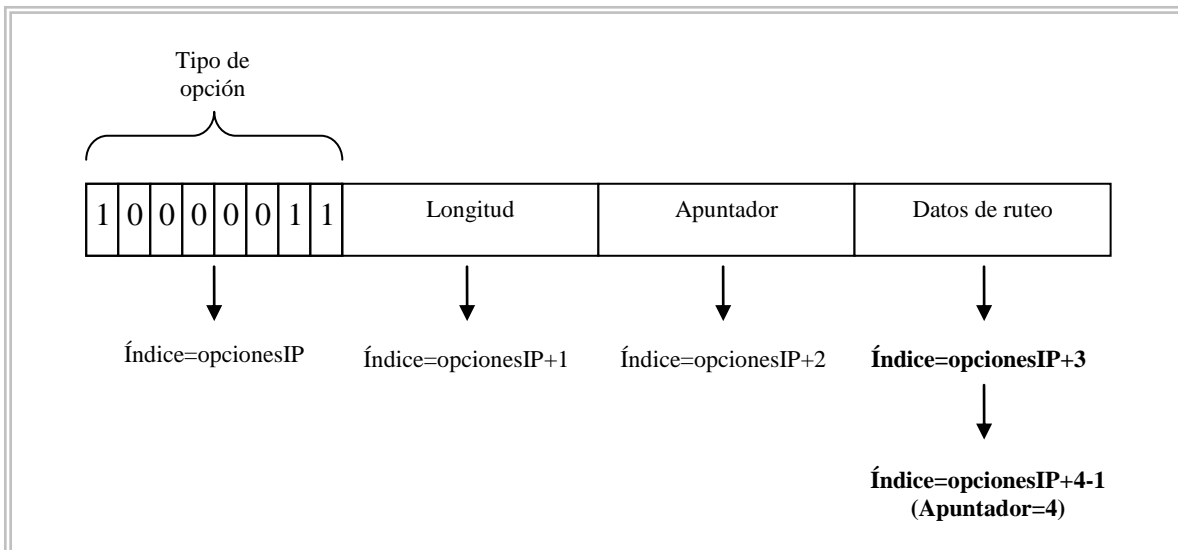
Tipo de opción

| 1 | 0 | 0 | 0 | 0 | 0 | 1 | 1 | Longitud | Apuntador | Datos de ruteo |
|---|---|---|---|---|---|---|---|---|---|---|

Índice=opcionesIP

Índice=opcionesIP+1

Índice=opcionesIP+2

**Índice=opcionesIP+3**

**Índice=opcionesIP+4-1 (Apuntador=4)**